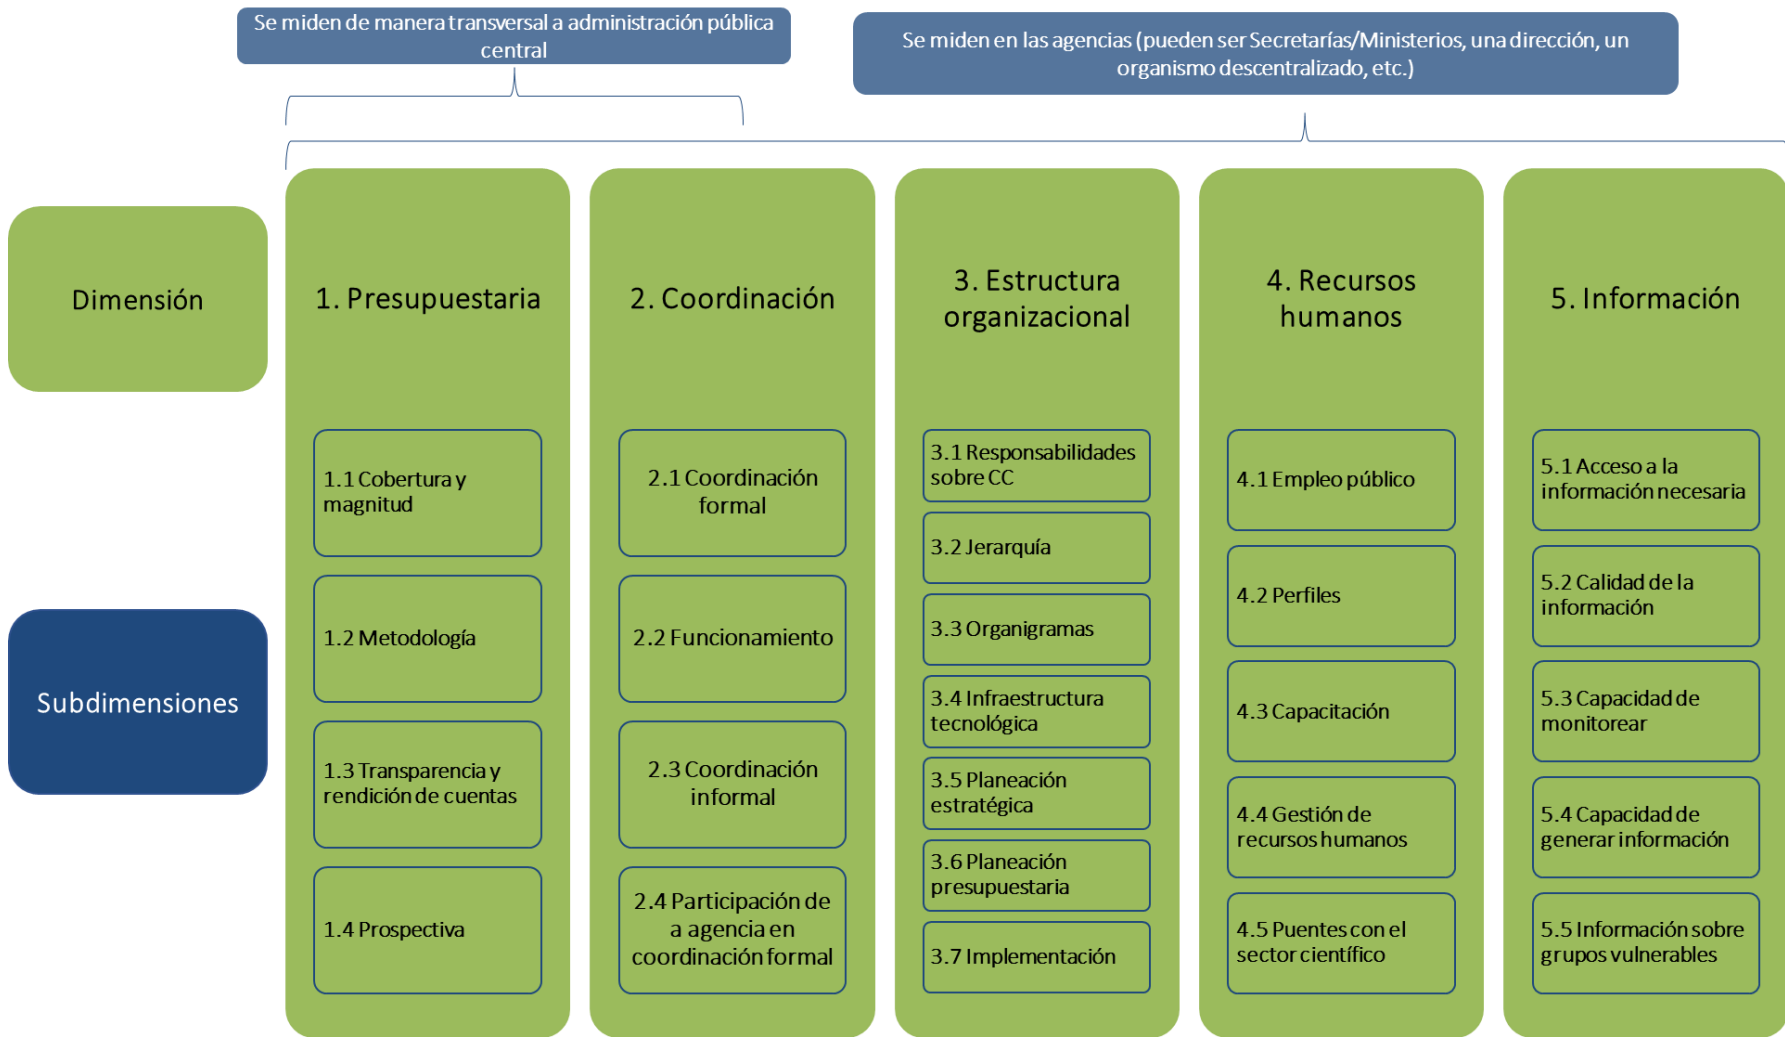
Se miden de manera transversal a administración pública central

Se miden en las agencias (pueden ser Secretarías/Ministerios, una dirección, un organismo descentralizado, etc.)

Dimensión

Subdimensiones

1. Presupuestaria

1.1 Cobertura y magnitud

1.2 Metodología

1.3 Transparencia y rendición de cuentas

1.4 Prospectiva

2. Coordinación

2.1 Coordinación formal

2.2 Funcionamiento

2.3 Coordinación informal

2.4 Participación de a agencia en coordinación formal

3. Estructura organizacional

3.1 Responsabilidades sobre CC

3.2 Jerarquía

3.3 Organigramas

3.4 Infraestructura tecnológica

3.5 Planeación estratégica

3.6 Planeación presupuestaria

3.7 Implementación

4. Recursos humanos

4.1 Empleo público

4.2 Perfiles

4.3 Capacitación

4.4 Gestión de recursos humanos

4.5 Puentes con el sector científico

5. Información

5.1 Acceso a la información necesaria

5.2 Calidad de la información

5.3 Capacidad de monitorear

5.4 Capacidad de generar información

5.5 Información sobre grupos vulnerables